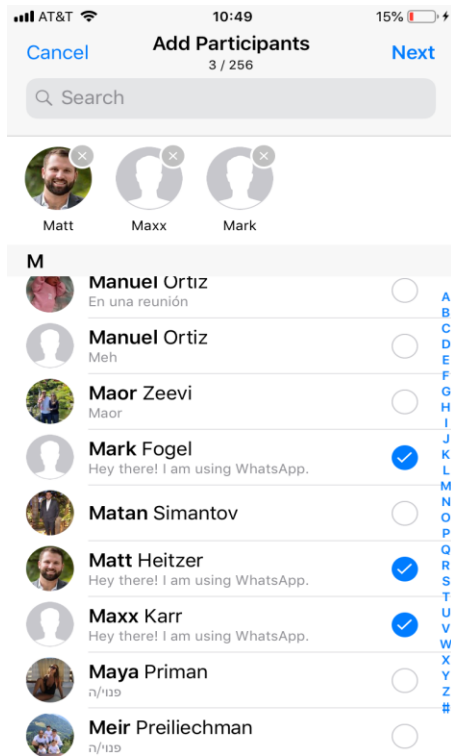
AT&T 10:49 15%

Cancel Add Participants Next
3 / 256

Search

Matt Maxx Mark

M

Manuel Ortiz
En una reunión

Manuel Ortiz
Meh

Maor Zeevi
Maor

Mark Fogel
Hey there! I am using WhatsApp.

Matan Simantov

Matt Heitzer
Hey there! I am using WhatsApp.

Maxx Karr
Hey there! I am using WhatsApp.

Maya Priman
פנוי/ה

Meir Preiliechman
פנוי/ה

A B C D E F G H I J K L M N O P Q R S T U V W X Y Z #